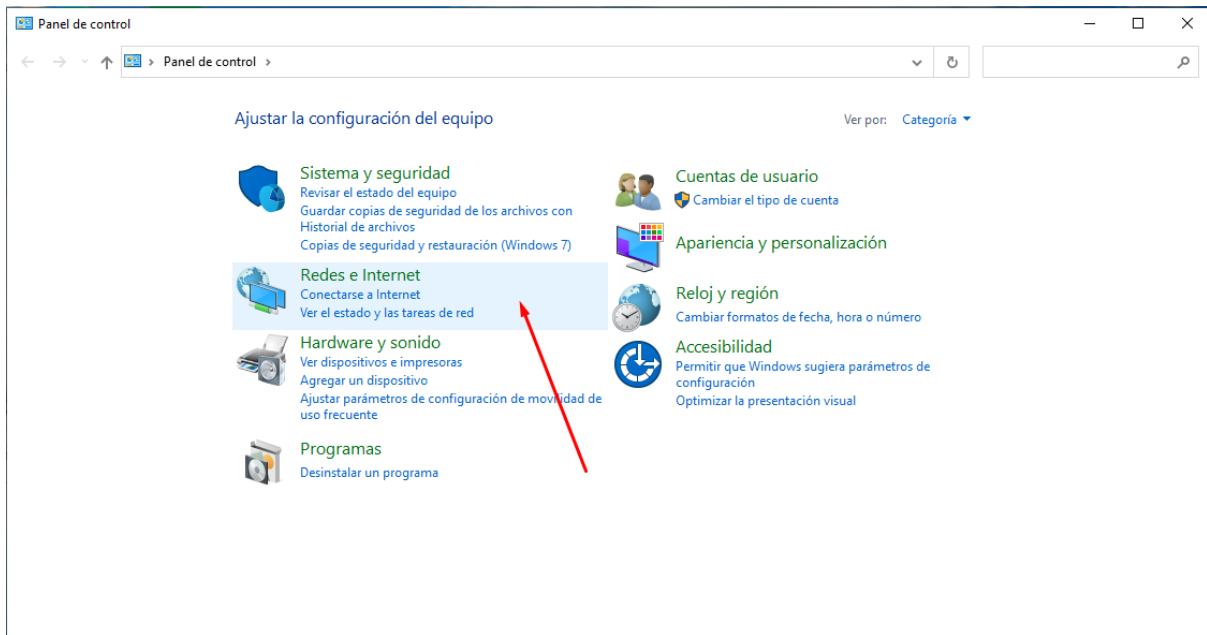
Panel de control

Panel de control >

Ajustar la configuración del equipo

Ver por: Categoría

Sistema y seguridad
Revisar el estado del equipo
Guardar copias de seguridad de los archivos con Historial de archivos
Copias de seguridad y restauración (Windows 7)

Redes e Internet
Conectarse a Internet
Ver el estado y las tareas de red

Hardware y sonido
Ver dispositivos e impresoras
Agregar un dispositivo
Ajustar parámetros de configuración de movilidad de uso frecuente

Programas
Desinstalar un programa

Cuentas de usuario
Cambiar el tipo de cuenta

Apariencia y personalización

Reloj y región
Cambiar formatos de fecha, hora o número

Accesibilidad
Permitir que Windows sugiera parámetros de configuración
Optimizar la presentación visual